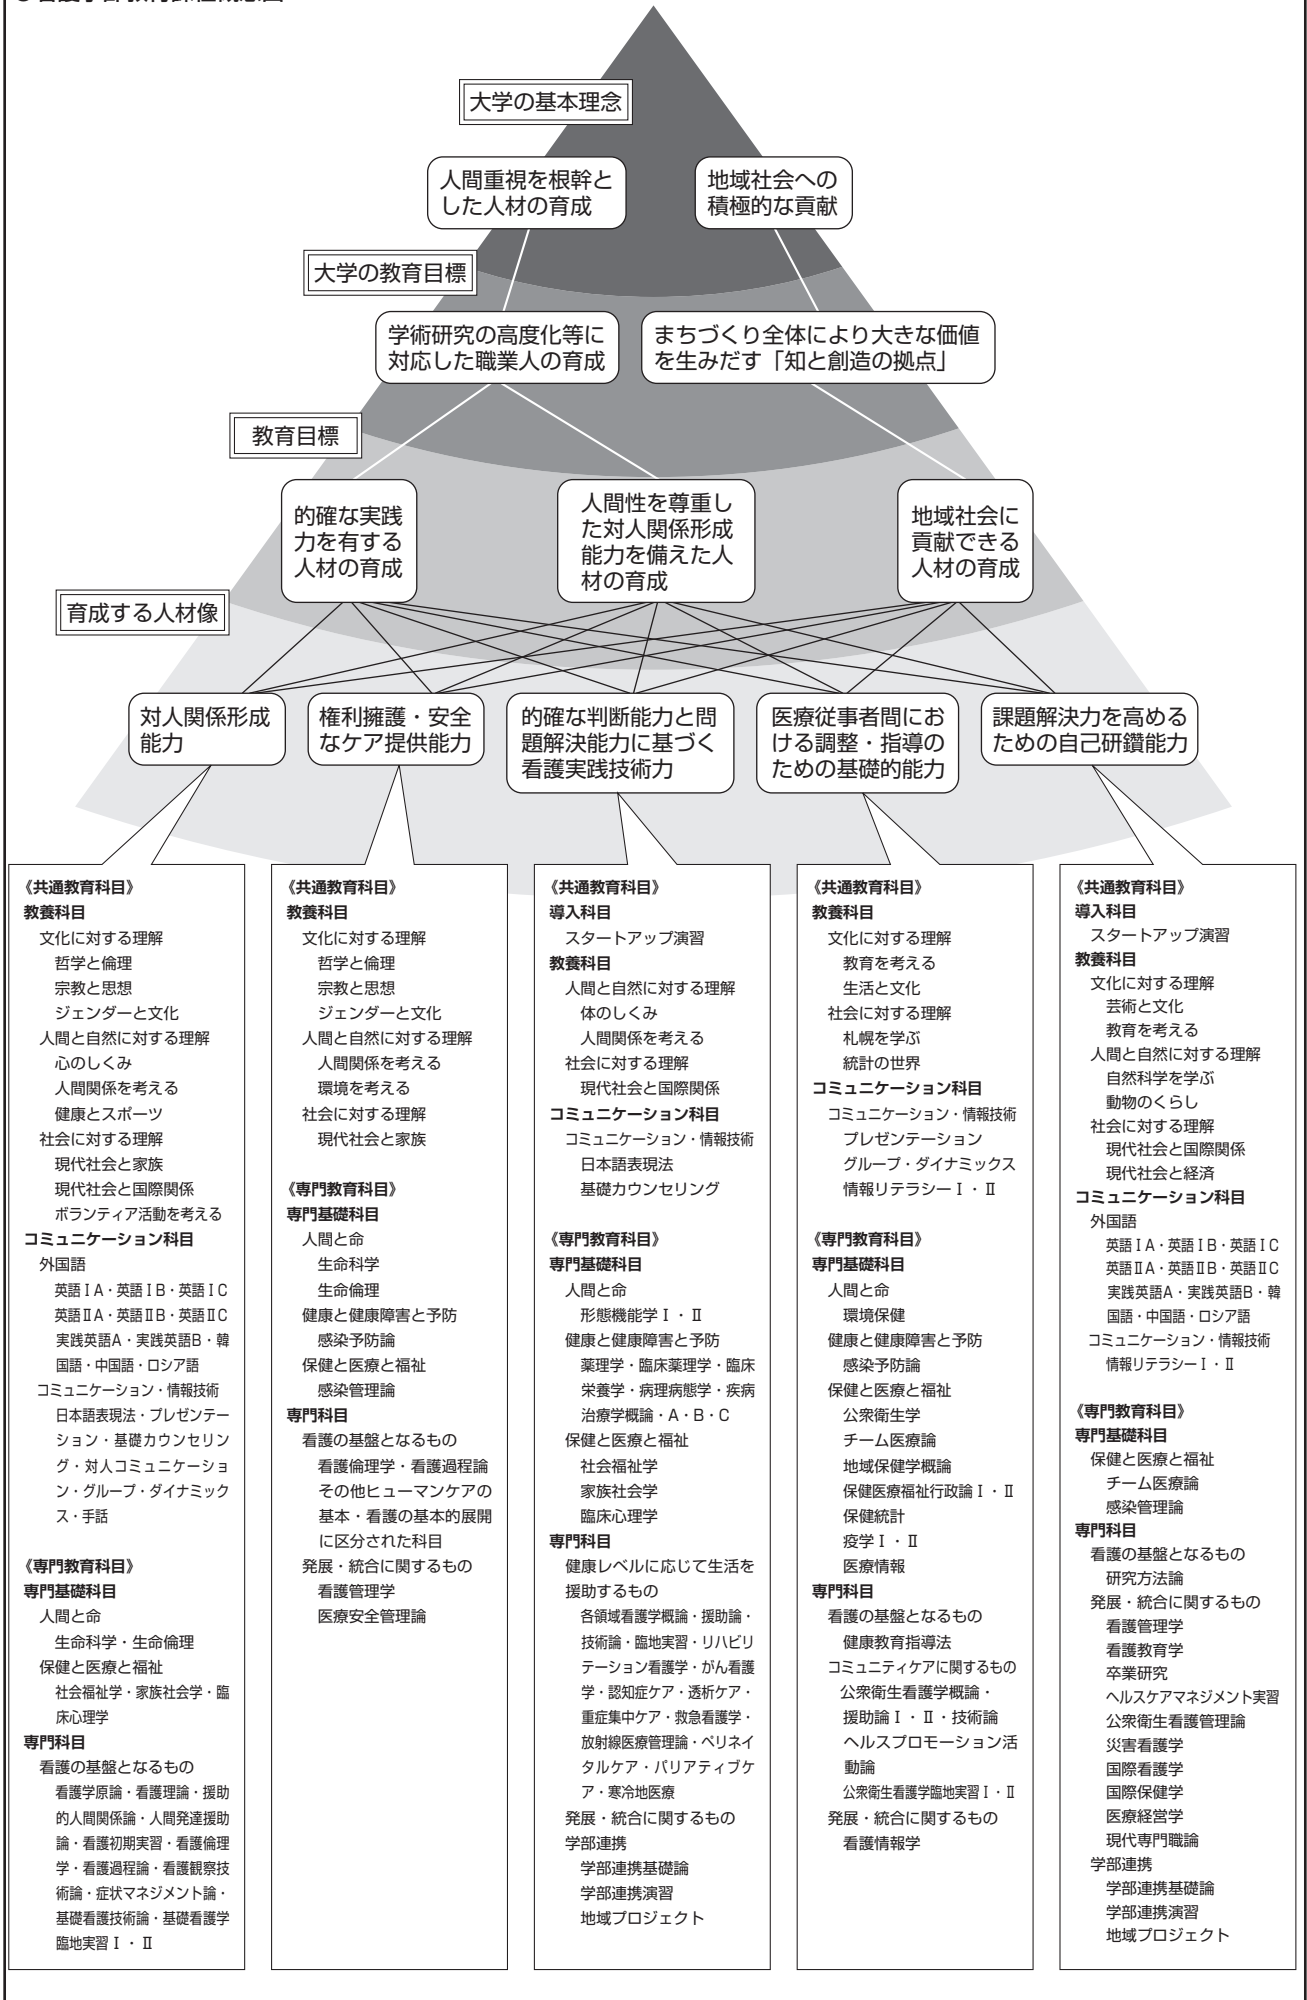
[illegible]

大学の基本理念

人間重視を根幹とした人材の育成

地域社会への積極的な貢献

大学の教育目標

学術研究の高度化等に対応した職業人の育成

まちづくり全体により大きな価値を生みだす「知と創造の拠点」

教育目標

的確な実践力を有する人材の育成

人間性を尊重した対人関係形成能力を備えた人材の育成

地域社会に貢献できる人材の育成

育成する人材像

対人関係形成能力

権利擁護・安全なケア提供能力

的確な判断能力と問題解決能力に基づく看護実践技術力

医療従事者間における調整・指導のための基礎的能力

課題解決力を高めるための自己研鑽能力

《共通教育科目》
教養科目
文化に対する理解
哲学と倫理
宗教と思想
ジェンダーと文化
人間と自然に対する理解
心のしくみ
人間関係を考える
健康とスポーツ
社会に対する理解
現代社会と家族
現代社会と国際関係
ボランティア活動を考える
コミュニケーション科目
外国語
英語ⅠA・英語ⅠB・英語ⅠC
英語ⅡA・英語ⅡB・英語ⅡC
実践英語A・実践英語B・韓国語・中国語・ロシア語
コミュニケーション・情報技術
日本語表現法・プレゼンテーション・基礎カウンセリング・対人コミュニケーション・グループ・ダイナミックス・手話

《専門教育科目》
専門基礎科目
人間と命
生命科学・生命倫理
保健と医療と福祉
社会福祉学・家族社会学・臨床心理学
専門科目
看護の基盤となるもの
看護学原論・看護理論・援助的人間関係論・人間発達援助論・看護初期実習・看護倫理学・看護過程論・看護観察技術論・症状マネジメント論・基礎看護技術論・基礎看護学臨地実習Ⅰ・Ⅱ

《共通教育科目》
教養科目
文化に対する理解
哲学と倫理
宗教と思想
ジェンダーと文化
人間と自然に対する理解
人間関係を考える
環境を考える
社会に対する理解
現代社会と家族

《専門教育科目》
専門基礎科目
人間と命
生命科学
生命倫理
健康と健康障害と予防
感染予防論
保健と医療と福祉
感染管理論
専門科目
看護の基盤となるもの
看護倫理学・看護過程論
その他ヒューマンケアの基本・看護の基本的展開に区分された科目
発展・統合に関するもの
看護管理学
医療安全管理論

《共通教育科目》
導入科目
スタートアップ演習
教養科目
人間と自然に対する理解
体のしくみ
人間関係を考える
社会に対する理解
現代社会と国際関係
コミュニケーション科目
コミュニケーション・情報技術
日本語表現法
基礎カウンセリング

《専門教育科目》
専門基礎科目
人間と命
形態機能学Ⅰ・Ⅱ
健康と健康障害と予防
薬理学・臨床薬理学・臨床栄養学・病理病態学・疾病治療学概論・A・B・C
保健と医療と福祉
社会福祉学
家族社会学
臨床心理学
専門科目
健康レベルに応じて生活を援助するもの
各領域看護学概論・援助論・技術論・臨地実習・リハビリテーション看護学・がん看護学・認知症ケア・透析ケア・重症集中ケア・救急看護学・放射線医療管理論・ペリネイタルケア・パリアティブケア・寒冷地医療
発展・統合に関するもの
学部連携
学部連携基礎論
学部連携演習
地域プロジェクト

《共通教育科目》
教養科目
文化に対する理解
教育を考える
生活と文化
社会に対する理解
札幌を学ぶ
統計の世界
コミュニケーション科目
コミュニケーション・情報技術
プレゼンテーション
グループ・ダイナミックス
情報リテラシーⅠ・Ⅱ

《専門教育科目》
専門基礎科目
人間と命
環境保健
健康と健康障害と予防
感染予防論
保健と医療と福祉
公衆衛生学
チーム医療論
地域保健学概論
保健医療福祉行政論Ⅰ・Ⅱ
保健統計
疫学Ⅰ・Ⅱ
医療情報
専門科目
看護の基盤となるもの
健康教育指導法
コミュニティケアに関するもの
公衆衛生看護学概論・援助論Ⅰ・Ⅱ・技術論
ヘルスプロモーション活動論
公衆衛生看護学臨地実習Ⅰ・Ⅱ
発展・統合に関するもの
看護情報学

《共通教育科目》
導入科目
スタートアップ演習
教養科目
文化に対する理解
芸術と文化
教育を考える
人間と自然に対する理解
自然科学を学ぶ
動物のくらし
社会に対する理解
現代社会と国際関係
現代社会と経済
コミュニケーション科目
外国語
英語ⅠA・英語ⅠB・英語ⅠC
英語ⅡA・英語ⅡB・英語ⅡC
実践英語A・実践英語B・韓国語・中国語・ロシア語
コミュニケーション・情報技術
情報リテラシーⅠ・Ⅱ

《専門教育科目》
専門基礎科目
保健と医療と福祉
チーム医療論
感染管理論
専門科目
看護の基盤となるもの
研究方法論
発展・統合に関するもの
看護管理学
看護教育学
卒業研究
ヘルスケアマネジメント実習
公衆衛生看護管理論
災害看護学
国際看護学
国際保健学
医療経営学
現代専門職論
学部連携
学部連携基礎論
学部連携演習
地域プロジェクト